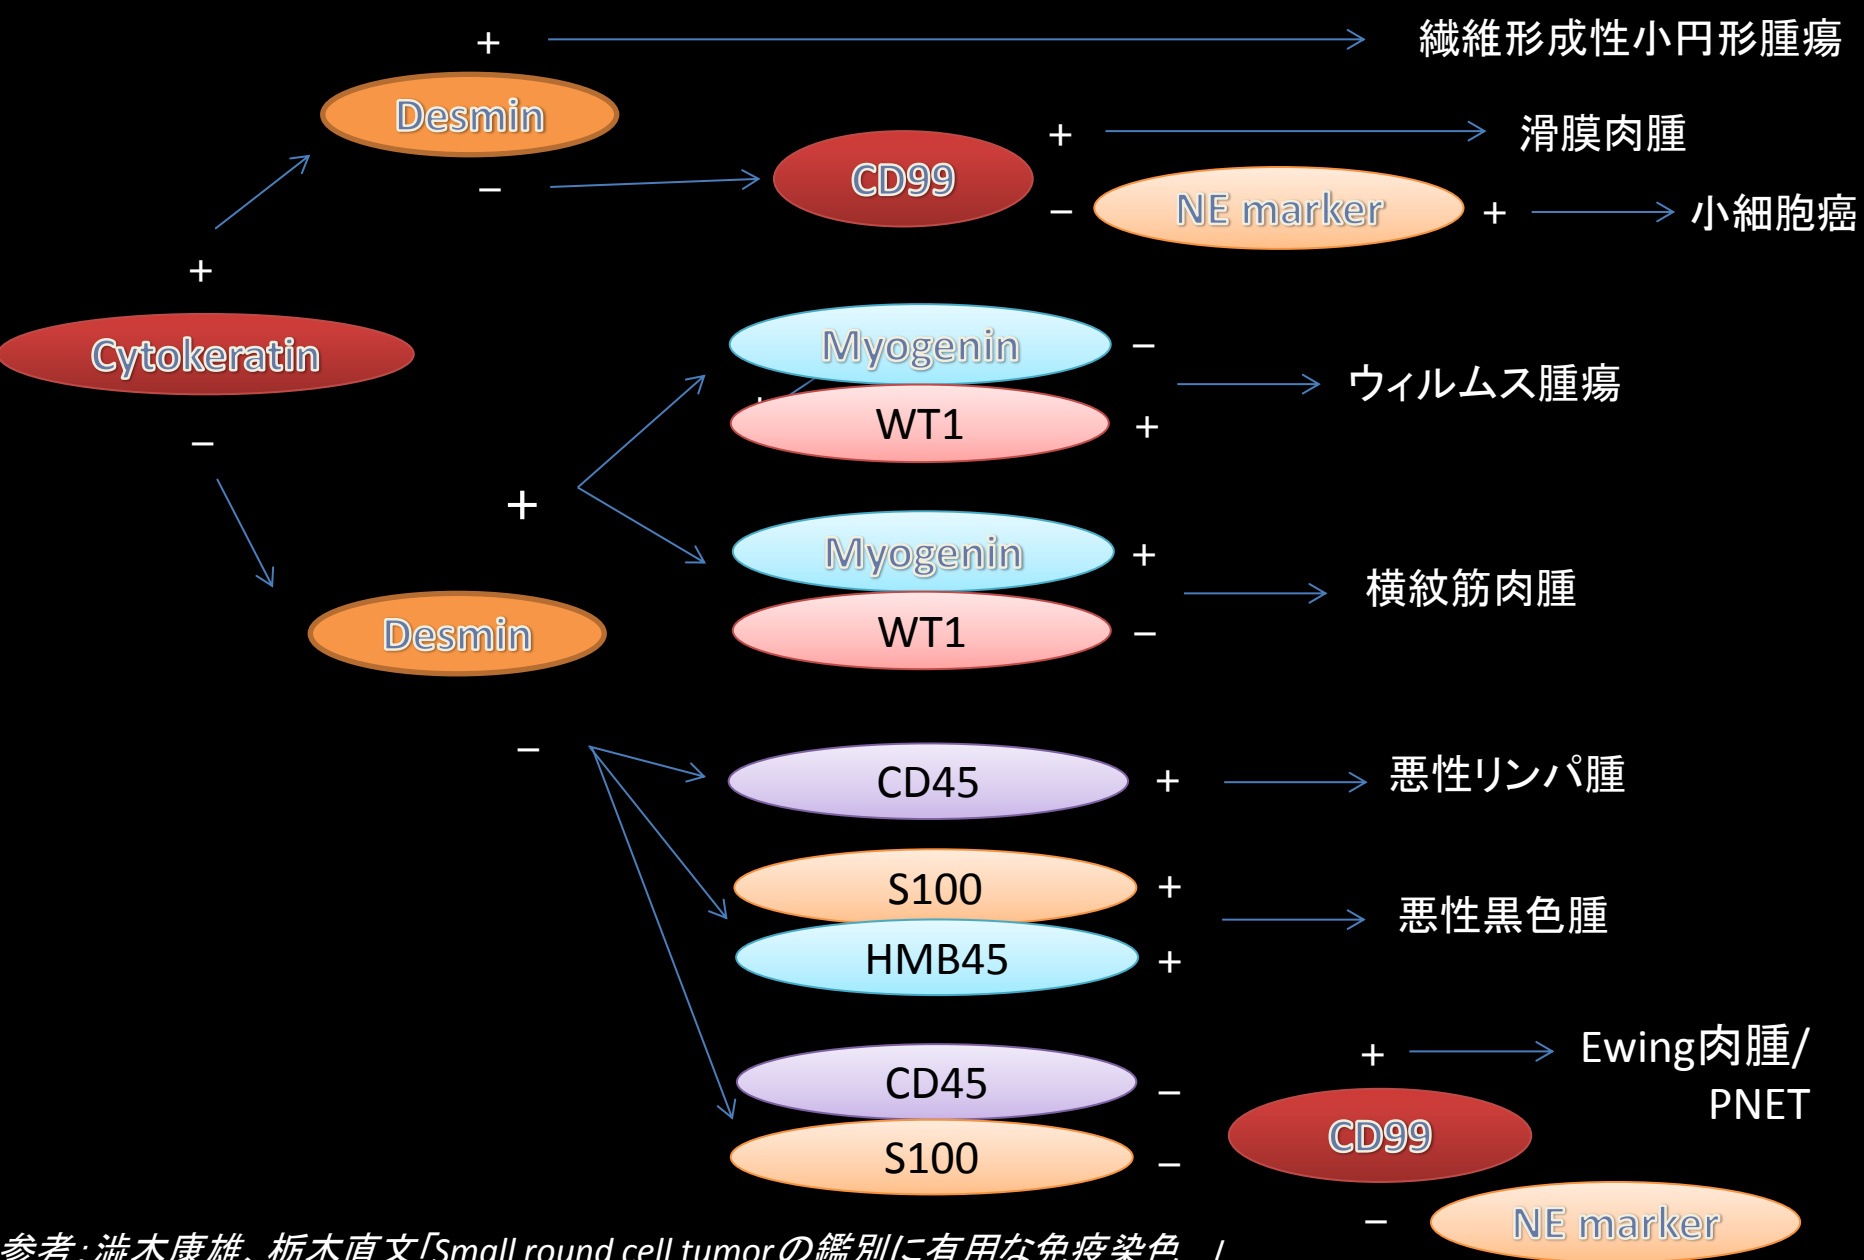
+ 線維形成性小円形腫瘍

Desmin

+ 滑膜肉腫

− CD99

− NE marker + 小細胞癌

+

Cytokeratin

Myogenin −

WT1 + ウィルムス腫瘍

−

+

Myogenin +

WT1 − 横紋筋肉腫

Desmin

−

CD45 + 悪性リンパ腫

S100 +

HMB45 + 悪性黒色腫

+ Ewing肉腫/PNET

CD45 −

CD99

S100 −

− NE marker

参考:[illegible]康雄、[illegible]直文「Small round cell tumorの鑑別に有用な免疫染色 」